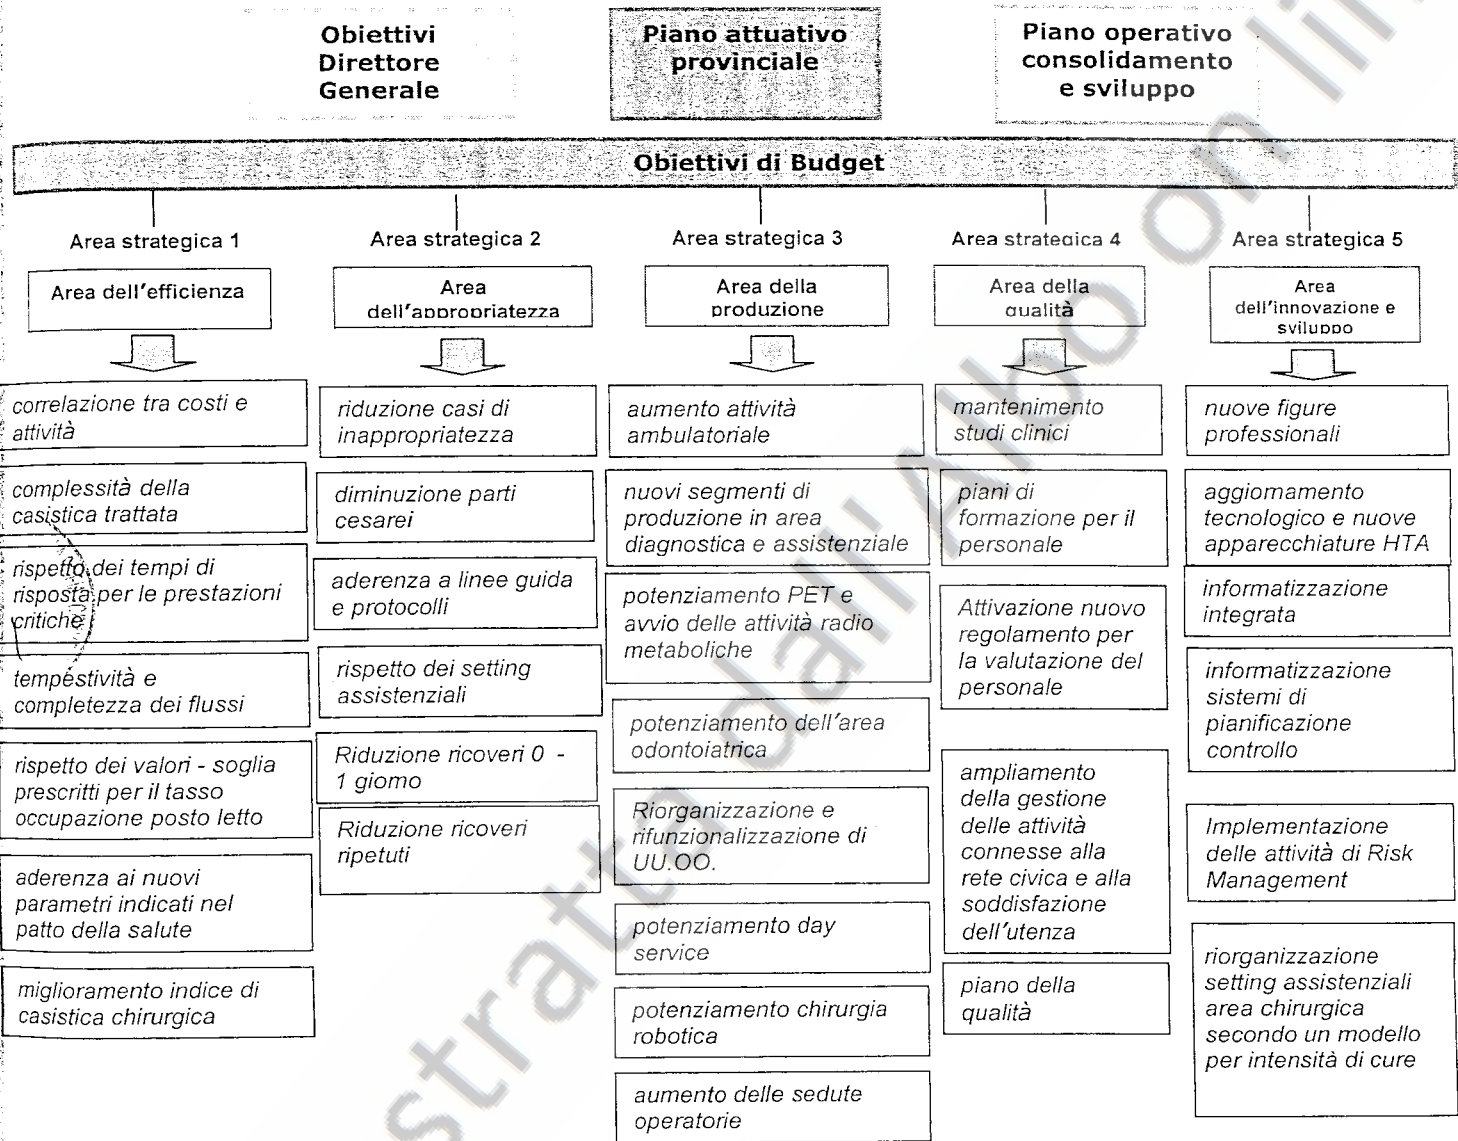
Obiettivi Direttore Generale

Piano attuativo provinciale

Piano operativo consolidamento e sviluppo

Obiettivi di Budget

Area strategica 1

Area dell'efficienza

correlazione tra costi e attività

complessità della casistica trattata

rispetto dei tempi di risposta per le prestazioni critiche

tempestività e completezza dei flussi

rispetto dei valori - soglia prescritti per il tasso occupazione posto letto

aderenza ai nuovi parametri indicati nel patto della salute

miglioramento indice di casistica chirurgica

Area strategica 2

Area dell'appropriatezza

riduzione casi di inappropriatezza

diminuzione parti cesarei

aderenza a linee guida e protocolli

rispetto dei setting assistenziali

Riduzione ricoveri 0 - 1 giorno

Riduzione ricoveri ripetuti

Area strategica 3

Area della produzione

aumento attività ambulatoriale

nuovi segmenti di produzione in area diagnostica e assistenziale

potenziamento PET e avvio delle attività radio metaboliche

potenziamento dell'area odontoiatrica

Riorganizzazione e rifunzionalizzazione di UU.OO.

potenziamento day service

potenziamento chirurgia robotica

aumento delle sedute operatorie

Area strategica 4

Area della qualità

mantenimento studi clinici

piani di formazione per il personale

Attivazione nuovo regolamento per la valutazione del personale

ampliamento della gestione delle attività connesse alla rete civica e alla soddisfazione dell'utenza

piano della qualità

Area strategica 5

Area dell'innovazione e sviluppo

nuove figure professionali

aggiornamento tecnologico e nuove apparecchiature HTA

informatizzazione integrata

informatizzazione sistemi di pianificazione controllo

Implementazione delle attività di Risk Management

riorganizzazione setting assistenziali area chirurgica secondo un modello per intensità di cure

Estratto dall'Albo on line